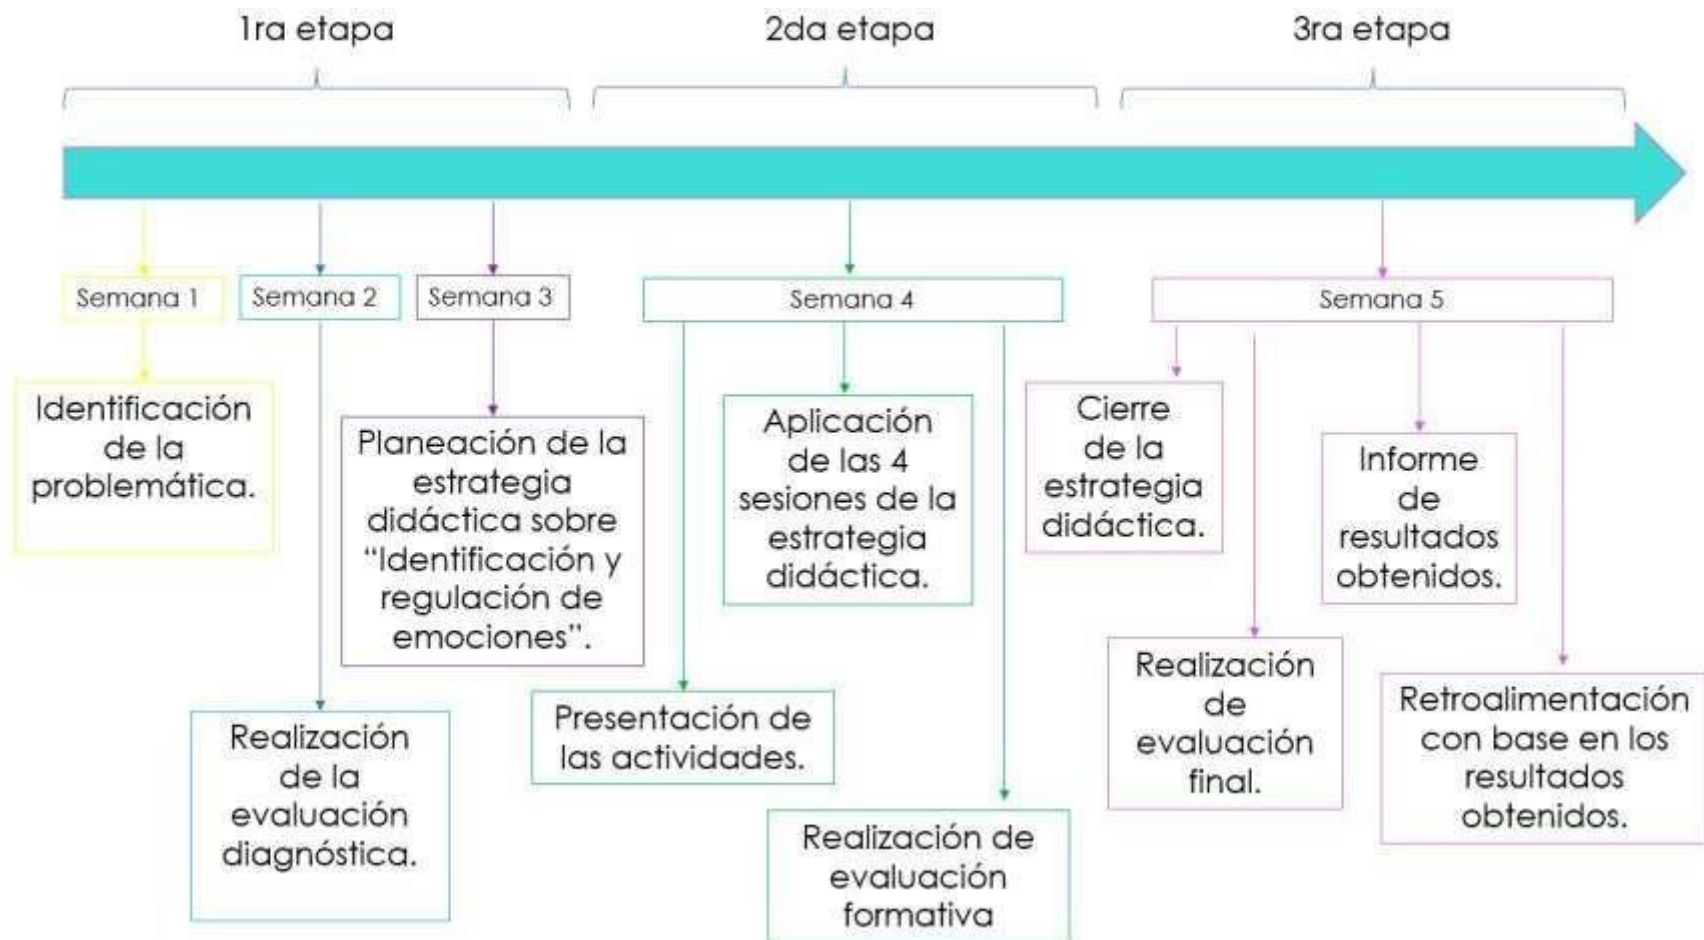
1ra etapa

2da etapa

3ra etapa

Semana 1

Identificación de la problemática.

Semana 2

Realización de la evaluación diagnóstica.

Semana 3

Planeación de la estrategia didáctica sobre "Identificación y regulación de emociones".

Semana 4

Presentación de las actividades.

Aplicación de las 4 sesiones de la estrategia didáctica.

Realización de evaluación formativa

Semana 5

Cierre de la estrategia didáctica.

Realización de evaluación final.

Informe de resultados obtenidos.

Retroalimentación con base en los resultados obtenidos.